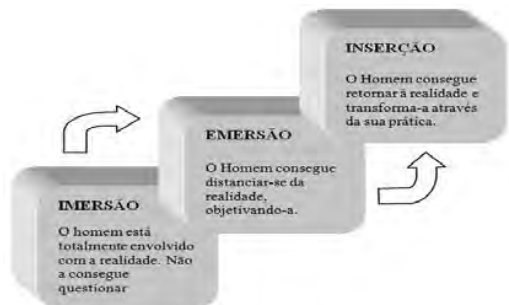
INSERÇÃO

O Homem consegue retornar à realidade e transforma-a através da sua prática.

EMERSÃO

O Homem consegue distanciar-se da realidade, objetivando-a.

IMERSÃO

O homem está totalmente envolvido com a realidade. Não a consegue questionar